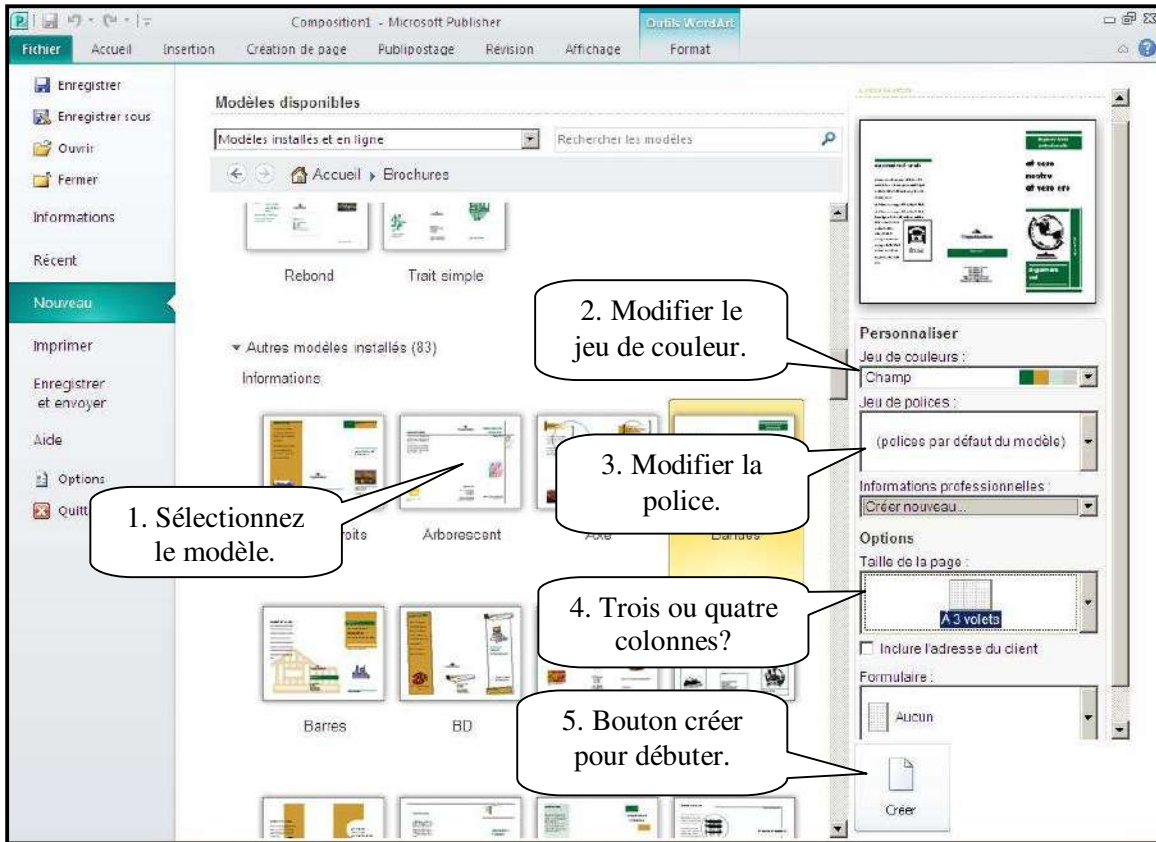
Composition1 - Microsoft Publisher

Outils WordArt

Fichier
Accueil
Insertion
Création de page
Publipostage
Révision
Affichage
Format

Enregistrer
Enregistrer sous
Ouvrir
Fermer
Informations
Récent
Nouveau
Imprimer
Enregistrer et envoyer
Aide
Options
Quitt

Modèles disponibles

Modèles installés et en ligne
Rechercher les modèles

Accueil ▸ Brochures

Rebond
Trait simple

▾ Autres modèles installés (83)
Informations

roits
Arborescent
Axe
Bandes

Barres
BD

1. Sélectionnez le modèle.

2. Modifier le jeu de couleur.

3. Modifier la police.

4. Trois ou quatre colonnes?

5. Bouton créer pour débuter.

Personnaliser
Jeu de couleurs :
Champ
Jeu de polices :
(polices par défaut du modèle)
Informations professionnelles :
Créer nouveau...
Options
Taille de la page :
A 3 volets
Inclure l'adresse du client
Formulaire :
Aucun

Créer